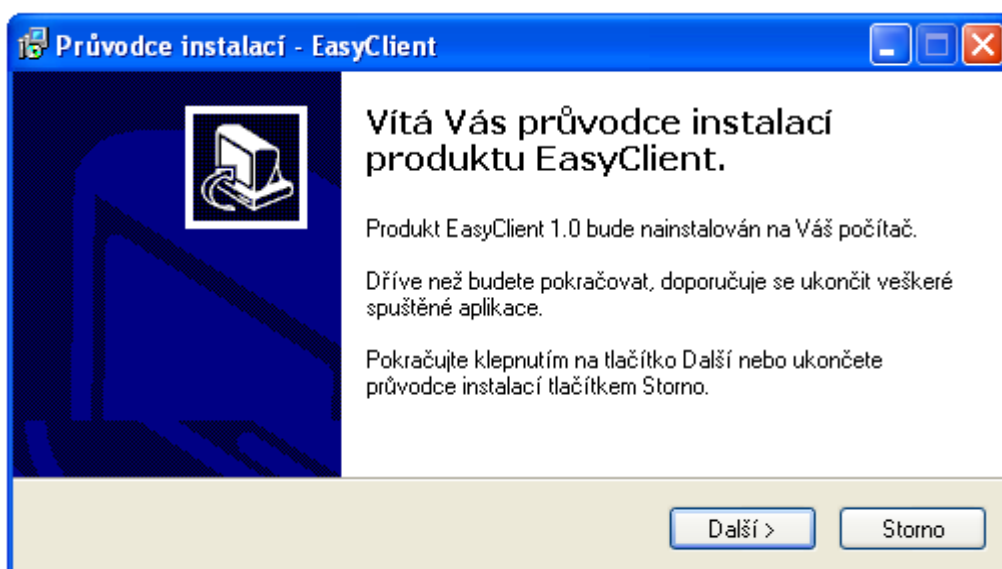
Průvodce instalací - EasyClient

Vítá Vás průvodce instalací produktu EasyClient.

Produkt EasyClient 1.0 bude nainstalován na Váš počítač.

Dříve než budete pokračovat, doporučuje se ukončit veškeré spuštěné aplikace.

Pokračujte klepnutím na tlačítko Další nebo ukončete průvodce instalací tlačítkem Storno.

Další >

Storno